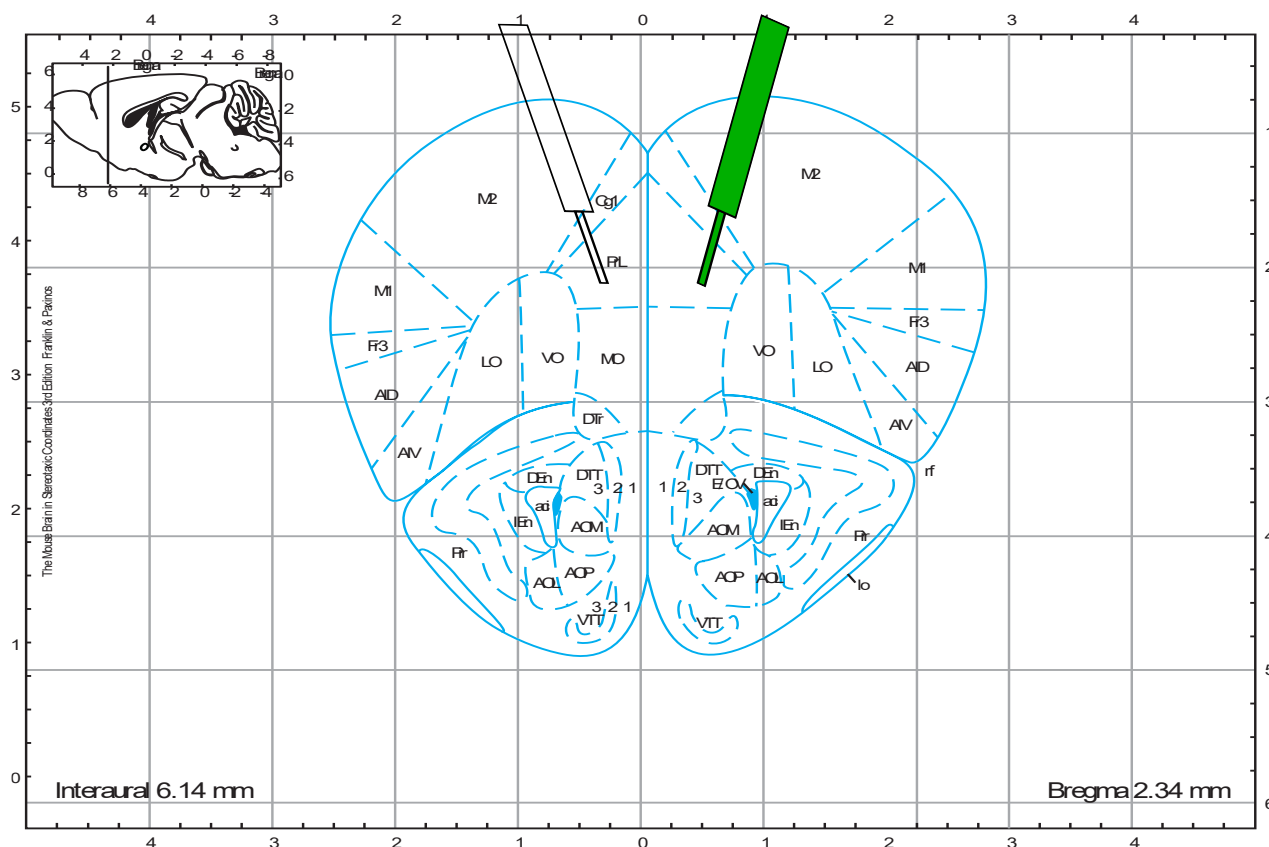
4 3 2 1 0 1 2 3 4

4 2 0 -2 -4 -6 -8
Bregma Bregma
6 4 2 0
0 2 4 6
8 6 4 2 0 -2 -4

5
4
3
2
1
0

1
2
3
4
5
6

The Mouse Brain in Stereotaxic Coordinates 3rd Edition Franklin & Paxinos

M2
Cg1
PrL
M2
M1
M1
Fr3
Fr3
LO
VO
MO
VO
LO
AID
AID
AIV
AIV
DTr
rf
DEn
DTT
3 2 1
1 2
3
DTT
E/OV
DEn
aci
aci
IEn
AOM
AOM
IEn
Pir
Pir
AOL
AOP
AOP
AOL
lo
3 2 1
VTT
VTT

Interaural 6.14 mm
Bregma 2.34 mm

4 3 2 1 0 1 2 3 4